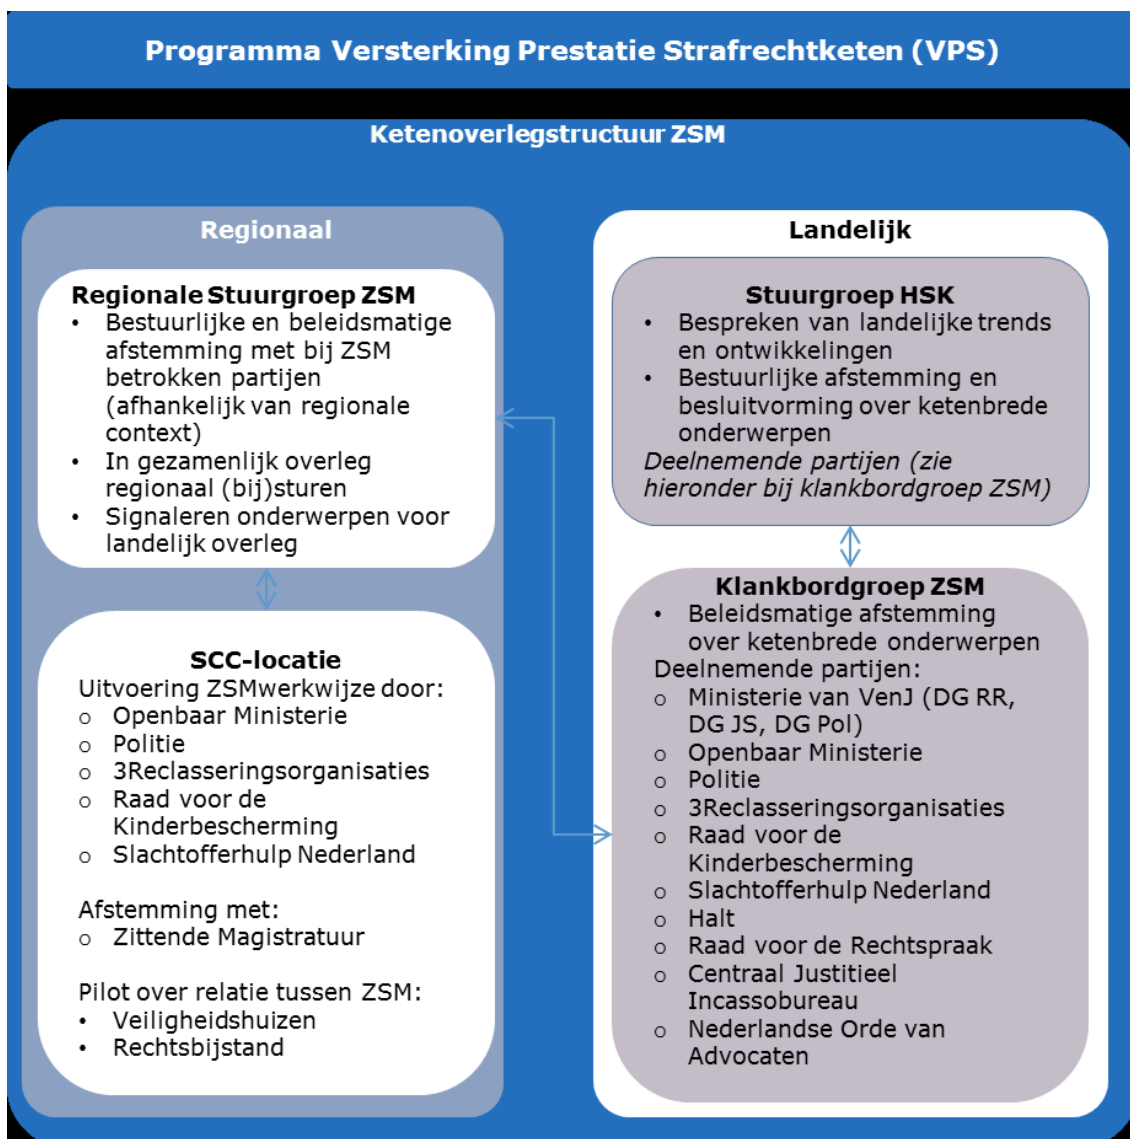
Programma Versterking Prestatie Strafrechtketen (VPS)

Ketenoverlegstructuur ZSM

Regionaal

Regionale Stuurgroep ZSM
• Bestuurlijke en beleidsmatige afstemming met bij ZSM betrokken partijen (afhankelijk van regionale context)
• In gezamenlijk overleg regionaal (bij)sturen
• Signaleren onderwerpen voor landelijk overleg

SCC-locatie
Uitvoering ZSMwerkwijze door:
o Openbaar Ministerie
o Politie
o 3Reclasseringsorganisaties
o Raad voor de Kinderbescherming
o Slachtofferhulp Nederland

Afstemming met:
o Zittende Magistratuur

Pilot over relatie tussen ZSM:
• Veiligheidshuizen
• Rechtsbijstand

Landelijk

Stuurgroep HSK
• Bespreken van landelijke trends en ontwikkelingen
• Bestuurlijke afstemming en besluitvorming over ketenbrede onderwerpen
Deelnemende partijen (zie hieronder bij klankbordgroep ZSM)

Klankbordgroep ZSM
• Beleidsmatige afstemming over ketenbrede onderwerpen
Deelnemende partijen:
o Ministerie van VenJ (DG RR, DG JS, DG Pol)
o Openbaar Ministerie
o Politie
o 3Reclasseringsorganisaties
o Raad voor de Kinderbescherming
o Slachtofferhulp Nederland
o Halt
o Raad voor de Rechtspraak
o Centraal Justitieel Incassobureau
o Nederlandse Orde van Advocaten